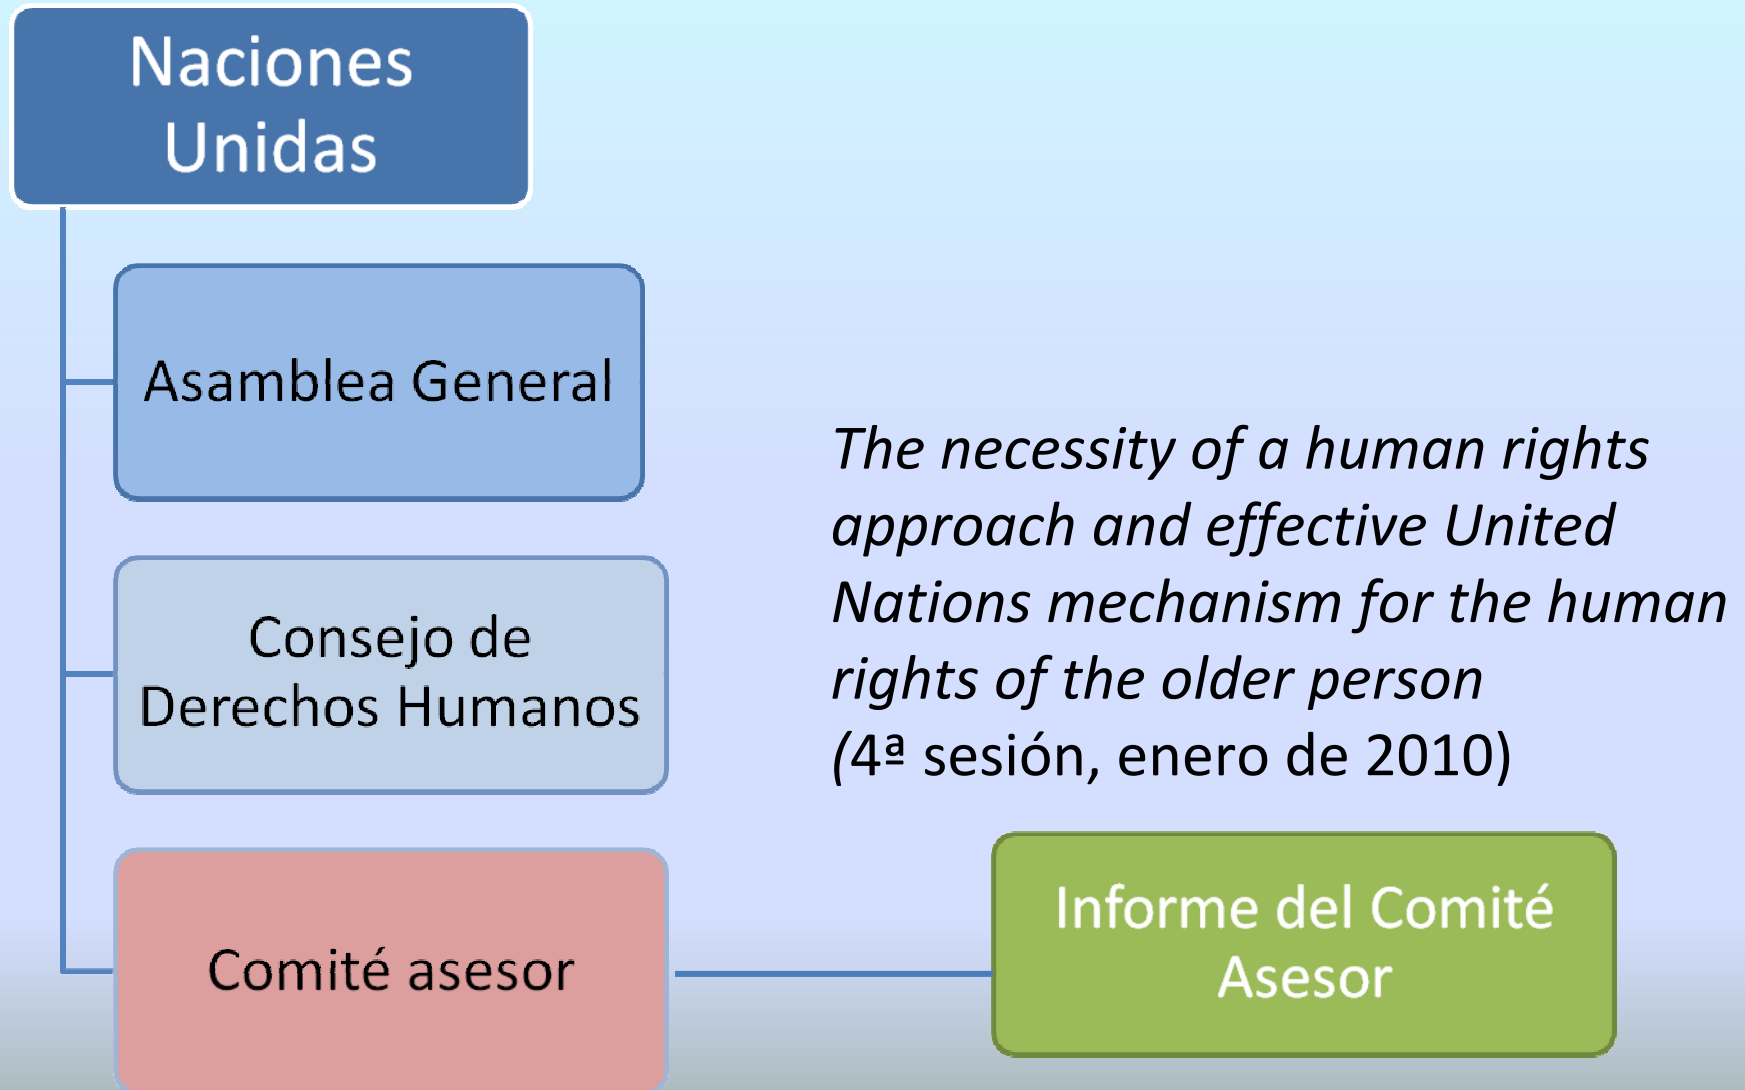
Naciones Unidas

Asamblea General

Consejo de Derechos Humanos

Comité asesor

The necessity of a human rights approach and effective United Nations mechanism for the human rights of the older person
(4ª sesión, enero de 2010)

Informe del Comité Asesor